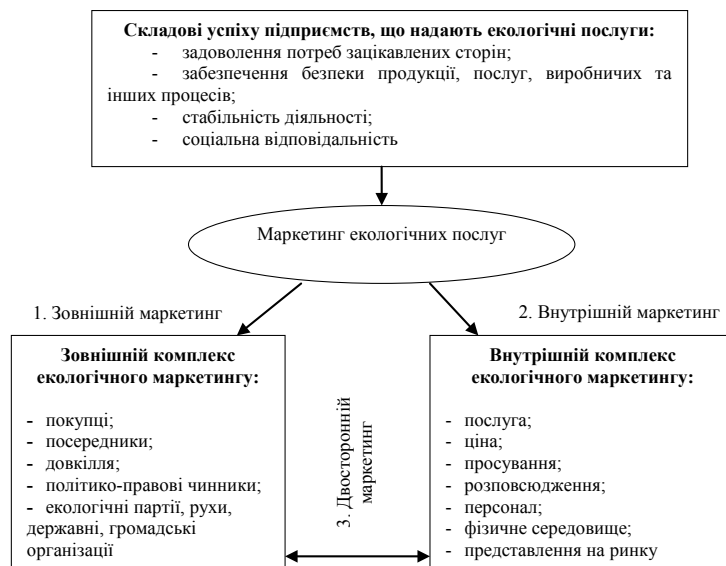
**Складові успіху підприємств, що надають екологічні послуги:**
- задоволення потреб зацікавлених сторін;
- забезпечення безпеки продукції, послуг, виробничих та інших процесів;
- стабільність діяльності;
- соціальна відповідальність

Маркетинг екологічних послуг

1. Зовнішній маркетинг

2. Внутрішній маркетинг

**Зовнішній комплекс екологічного маркетингу:**
- покупці;
- посередники;
- довкілля;
- політико-правові чинники;
- екологічні партії, рухи, державні, громадські організації

3. Двосторонній маркетинг

**Внутрішній комплекс екологічного маркетингу:**
- послуга;
- ціна;
- просування;
- розповсюдження;
- персонал;
- фізичне середовище;
- представлення на ринку